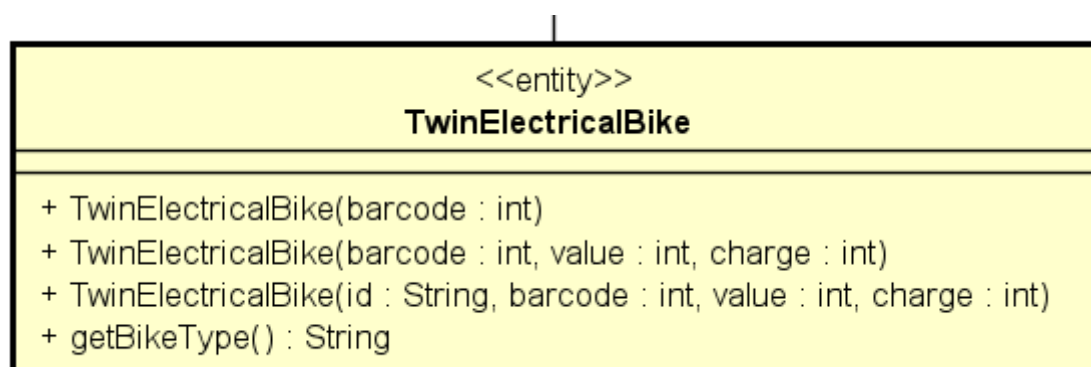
<<entity>>
**TwinElectricalBike**

+ TwinElectricalBike(barcode : int)
+ TwinElectricalBike(barcode : int, value : int, charge : int)
+ TwinElectricalBike(id : String, barcode : int, value : int, charge : int)
+ getBikeType() : String